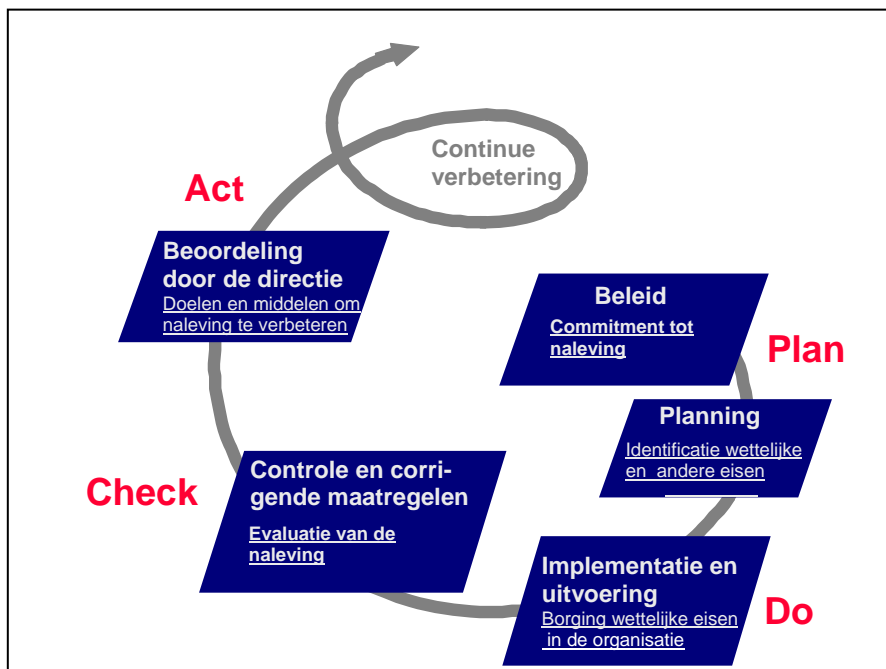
Continue verbetering

Act

Beoordeling door de directie
Doelen en middelen om naleving te verbeteren

Beleid
Commitment tot naleving

Plan

Planning
Identificatie wettelijke en andere eisen

Check

Controle en corrigende maatregelen
Evaluatie van de naleving

Implementatie en uitvoering
Borging wettelijke eisen in de organisatie

Do